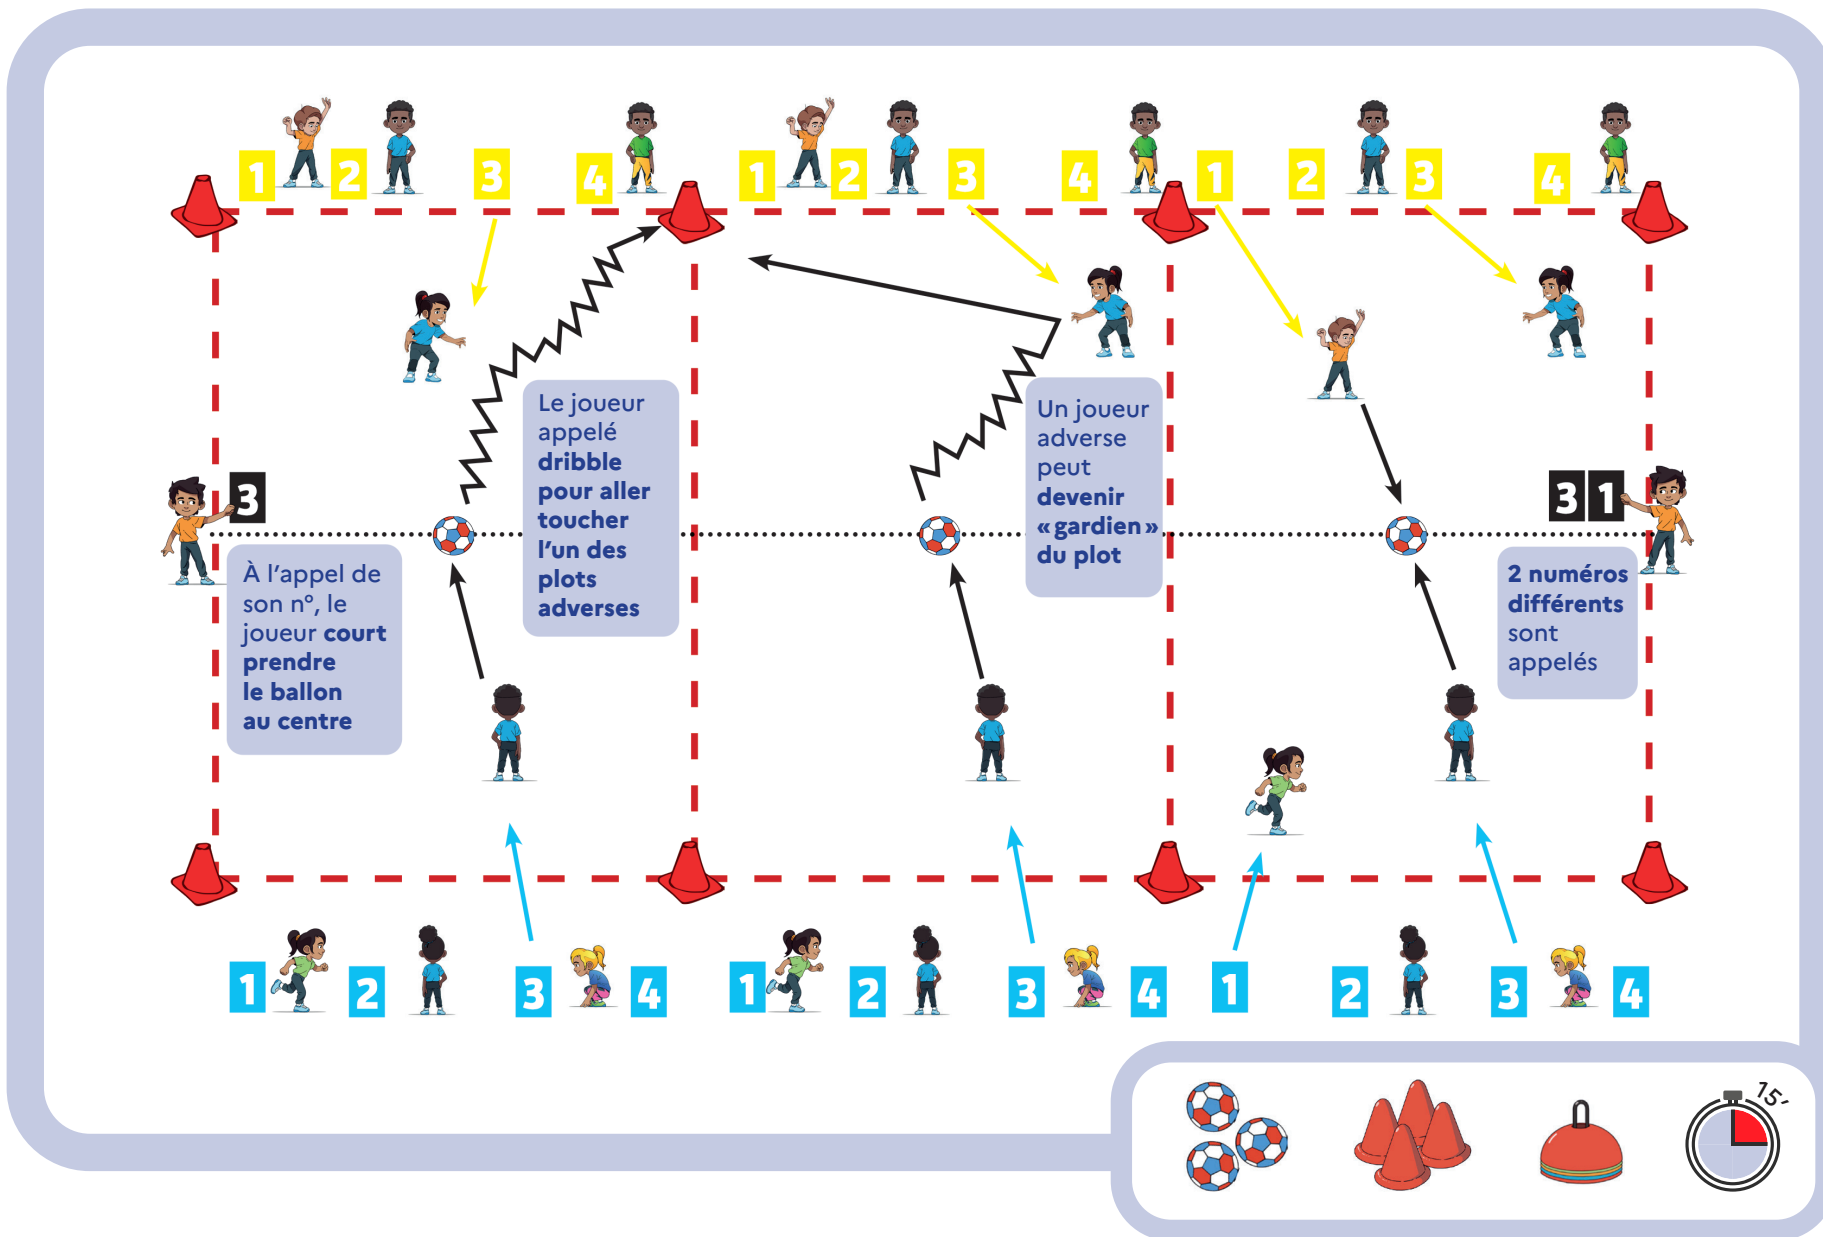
1 2 3 4 1 2 3 4 1 2 3 4

Le joueur appelé dribble pour aller toucher l'un des plots adverses

Un joueur adverse peut devenir « gardien » du plot

3

3 1

À l'appel de son n°, le joueur court prendre le ballon au centre

2 numéros différents sont appelés

1 2 3 4 1 2 3 4 1 2 3 4

15'